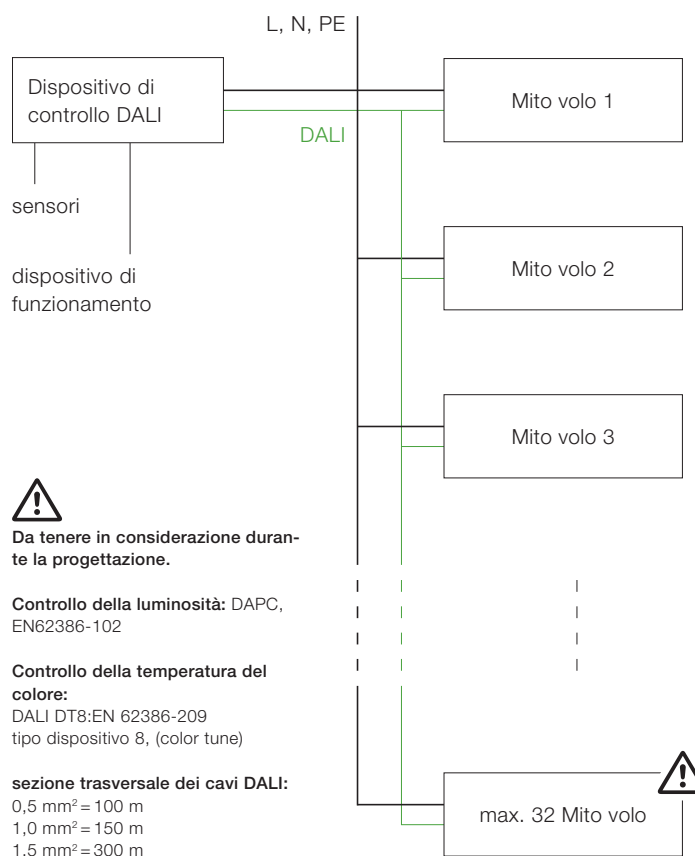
L, N, PE

Dispositivo di controllo DALI

DALI

Mito volo 1

sensori

dispositivo di funzionamento

Mito volo 2

Mito volo 3

Da tenere in considerazione durante la progettazione.

Controllo della luminosità: DAPC, EN62386-102

Controllo della temperatura del colore:
DALI DT8:EN 62386-209
tipo dispositivo 8, (color tune)

sezione trasversale dei cavi DALI:
0,5 mm$^2$ = 100 m
1,0 mm$^2$ = 150 m
1.5 mm$^2$ = 300 m

max. 32 Mito volo